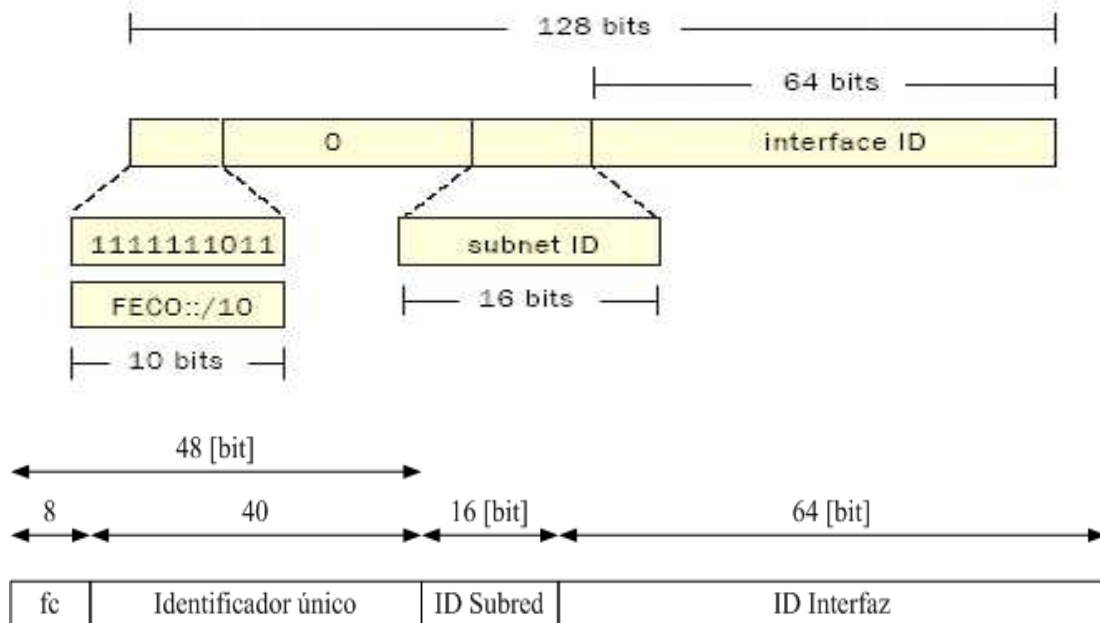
128 bits

64 bits

| | 0 | | interface ID |
|---|---|---|---|

1111111011

FEC0::/10

10 bits

subnet ID

16 bits

48 [bit]

8

40

16 [bit]

64 [bit]

| fc | Identificador único | ID Subred | ID Interfaz |
|---|---|---|---|